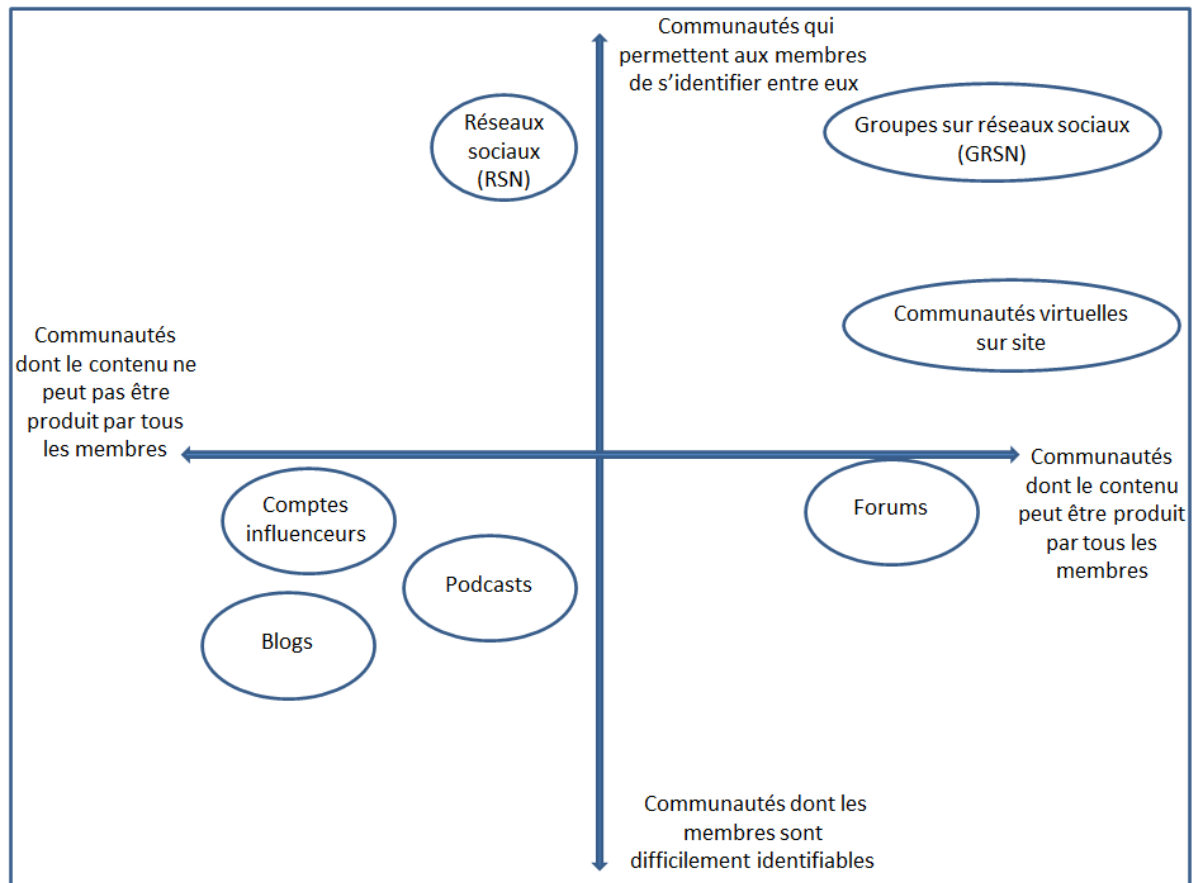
Communautés qui permettent aux membres de s'identifier entre eux

Réseaux sociaux (RSN)

Groupes sur réseaux sociaux (GRSN)

Communautés virtuelles sur site

Communautés dont le contenu ne peut pas être produit par tous les membres

Communautés dont le contenu peut être produit par tous les membres

Comptes influenceurs

Forums

Podcasts

Blogs

Communautés dont les membres sont difficilement identifiables